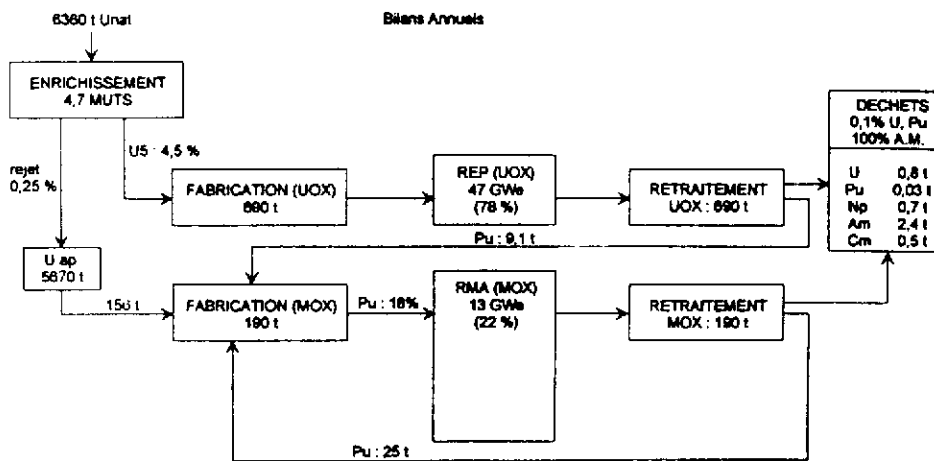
6360 t Unat

Bilans Annuels

ENRICHISSEMENT
4,7 MUTS

rejet
0,25 %

U5 : 4,5 %

FABRICATION (UOX)
690 t

REP (UOX)
47 GWe
(78 %)

RETRAITEMENT
UOX : 690 t

DECHETS
0,1% U, Pu
100% A.M.

| | |
|---|---|
| U | 0,8 t |
| Pu | 0,03 t |
| Np | 0,7 t |
| Am | 2,4 t |
| Cm | 0,5 t |

Pu : 9,1 t

U ap
5670 t

156 t

FABRICATION (MOX)
190 t

Pu : 16%

RMA (MOX)
13 GWe
(22 %)

RETRAITEMENT
MOX : 190 t

Pu : 25 t